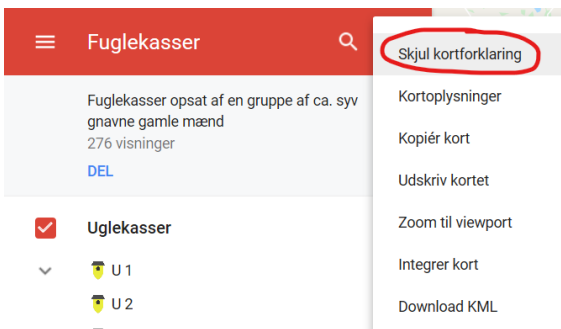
Fuglekasser

Fuglekasser opsat af en gruppe af ca. syv gnavne gamle mænd
276 visninger
DEL

Uglekasser
U 1
U 2

Skjul kortforklaring
Kortoplysninger
Kopiér kort
Udskriv kortet
Zoom til viewport
Integrer kort
Download KML